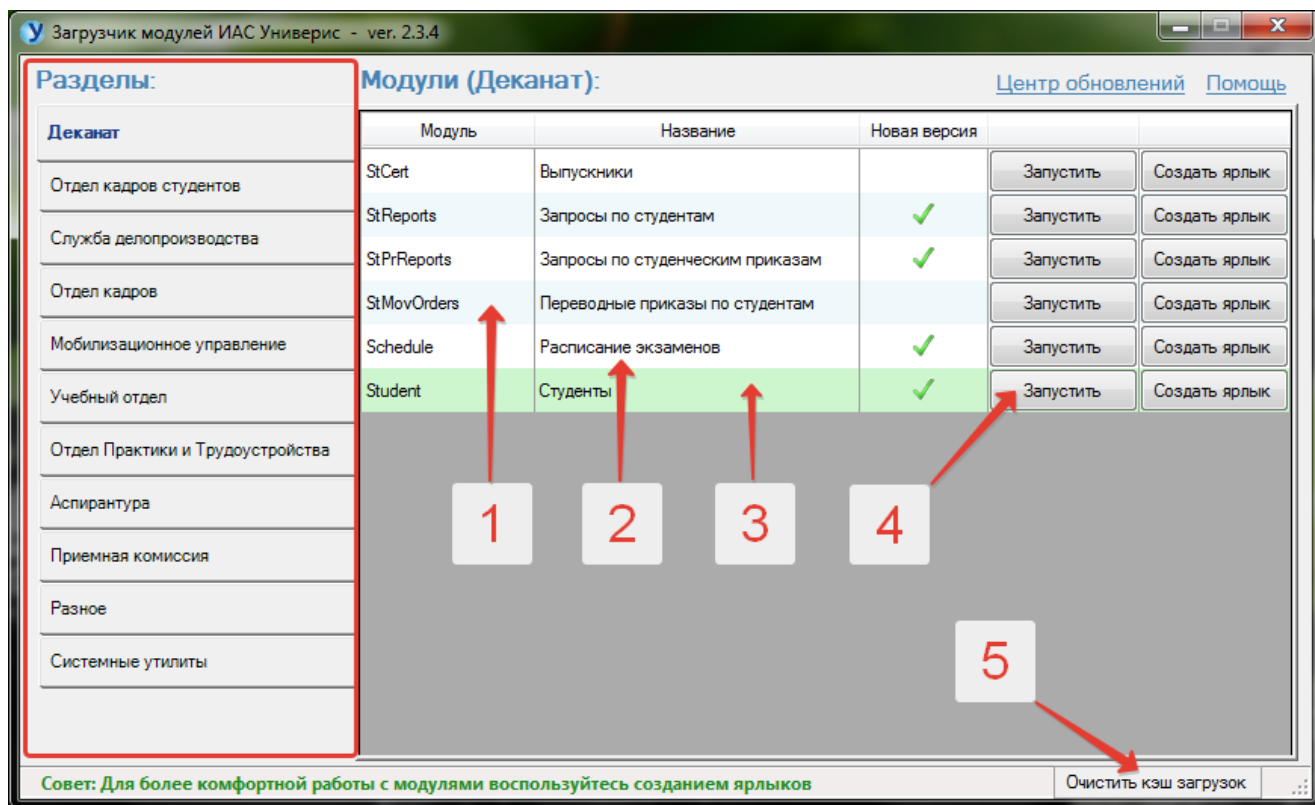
У Загрузчик модулей ИАС Универис - ver. 2.3.4

Разделы:

Деканат
Отдел кадров студентов
Служба делопроизводства
Отдел кадров
Мобилизационное управление
Учебный отдел
Отдел Практики и Трудоустройства
Аспирантура
Приемная комиссия
Разное
Системные утилиты

Модули (Деканат):

Центр обновлений Помощь

| Модуль | Название | Новая версия | | |
|---|---|---|---|---|
| StCert | Выпускники | | Запустить | Создать ярлык |
| StReports | Запросы по студентам | ✓ | Запустить | Создать ярлык |
| StPrReports | Запросы по студенческим приказам | ✓ | Запустить | Создать ярлык |
| StMovOrders | Переводные приказы по студентам | | Запустить | Создать ярлык |
| Schedule | Расписание экзаменов | ✓ | Запустить | Создать ярлык |
| Student | Студенты | ✓ | Запустить | Создать ярлык |

1 2 3 4

5

Совет: Для более комфортной работы с модулями воспользуйтесь созданием ярлыков

Очистить кэш загрузок